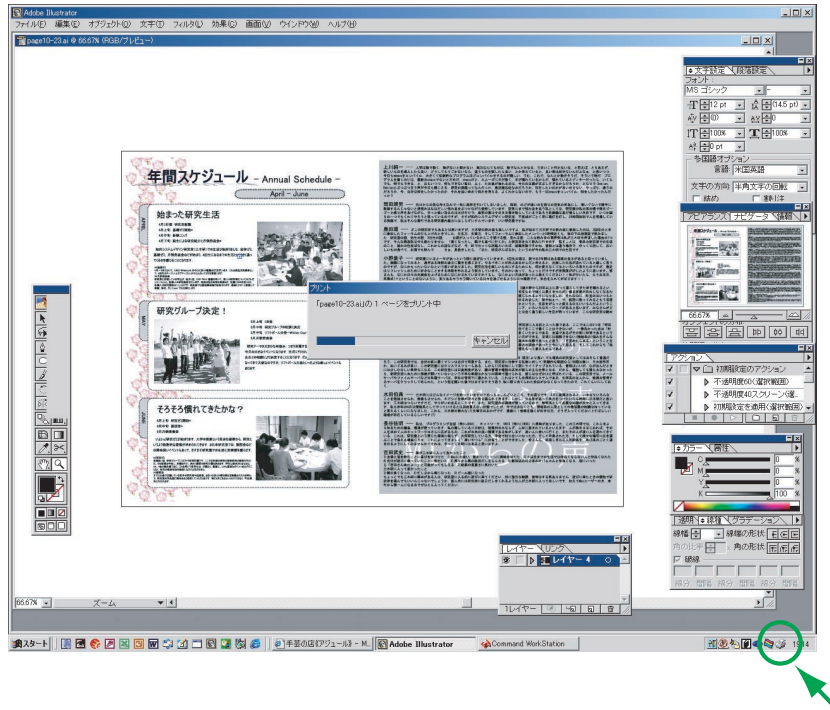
Adobe Illustrator

ファイル(F) 編集(E) オブジェクト(O) 文字(T) フィルタ(L) 効果(C) 表示(V) ウインドウ(W) ヘルプ(H)

page10-23.ai @ 66.67% (RGB/プレビュー)

年間スケジュール - Annual Schedule -

April – June

APRIL

始まった研究生活

MAY

研究グループ決定！

JUNE

そろそろ慣れてきたかな？

上川聡一

プリント

「page10-23.ai」の 1 ページをプリント中

キャンセル

文字設定 段落設定

フォント

MS ゴシック

12 pt

(14.5 pt)

(0)

0

100%

100%

0 pt

多国語オプション

言語 米国英語

文字の方向 半角文字の回転

縦組 　 割注

アピアランス ナビゲータ 情報

66.67%

アクション

初期設定のアクション

不透明度60（選択範囲）

不透明度40スクリーン(選...

初期設定を適用（選択範囲）

カラー 属性

C

M

Y

K

100

%

透明 線 グラデーション

線幅

線端の形状

角の比率

角の形状

破線

線分 間隔 線分 間隔 線分 間隔

レイヤー リンク

レイヤー 4

1レイヤー

66.67%

ズーム

スタート

手芸の店(アジュール) - M...

Adobe Illustrator

Command WorkStation

13:34